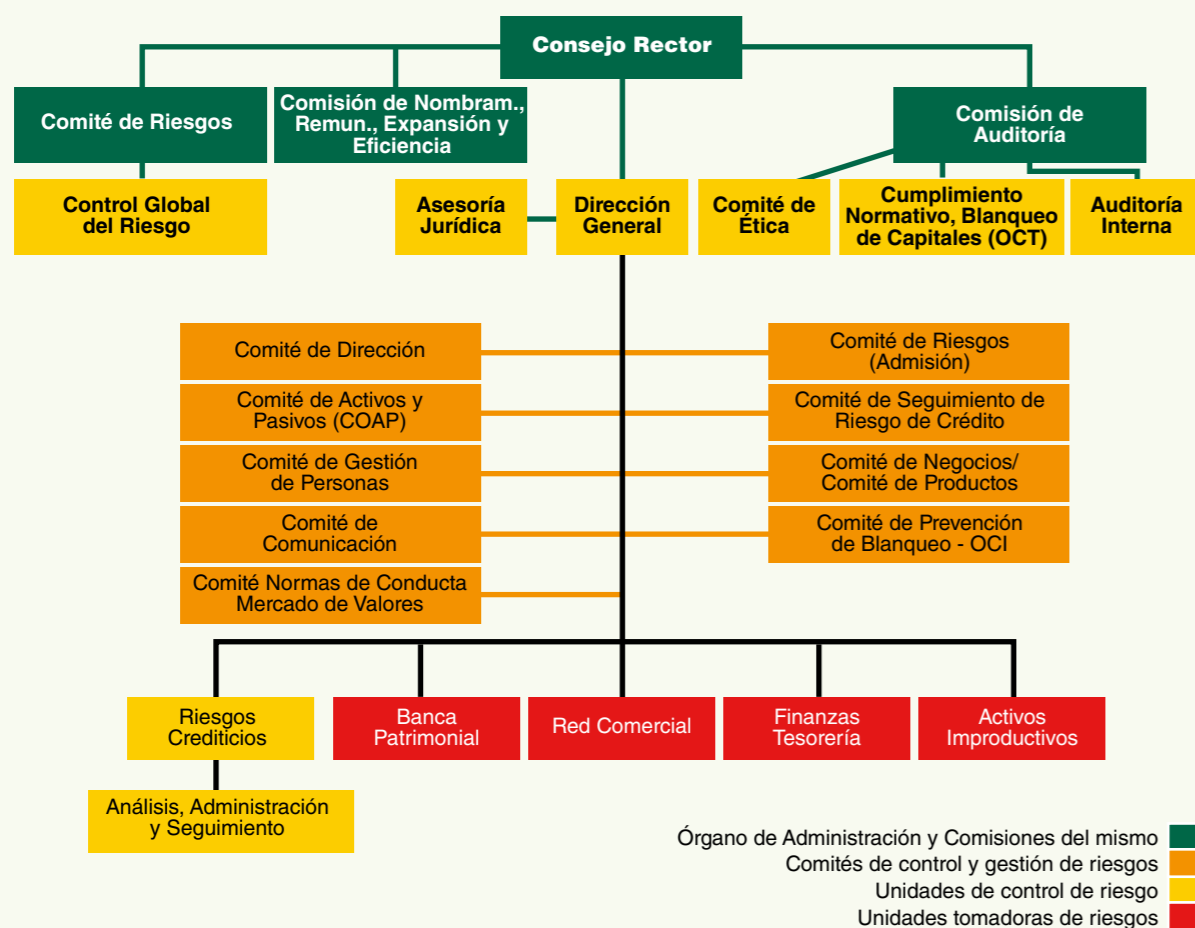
Consejo Rector

Comité de Riesgos

Comisión de Nombram., Remun., Expansión y Eficiencia

Comisión de Auditoría

Control Global del Riesgo

Asesoría Jurídica

Dirección General

Comité de Ética

Cumplimiento Normativo, Blanqueo de Capitales (OCT)

Auditoría Interna

Comité de Dirección

Comité de Riesgos (Admisión)

Comité de Activos y Pasivos (COAP)

Comité de Seguimiento de Riesgo de Crédito

Comité de Gestión de Personas

Comité de Negocios/ Comité de Productos

Comité de Comunicación

Comité de Prevención de Blanqueo - OCI

Comité Normas de Conducta Mercado de Valores

Riesgos Crediticios

Banca Patrimonial

Red Comercial

Finanzas Tesorería

Activos Improductivos

Análisis, Administración y Seguimiento

Órgano de Administración y Comisiones del mismo

Comités de control y gestión de riesgos

Unidades de control de riesgo

Unidades tomadoras de riesgos